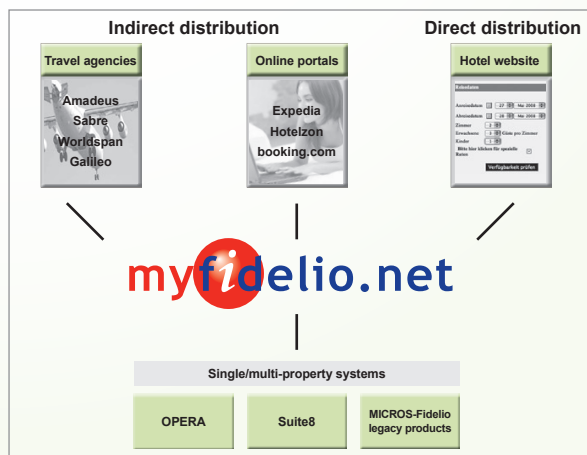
Indirect distribution

Direct distribution

Travel agencies

Amadeus
Sabre
Worldspan
Galileo

Online portals

Expedia
Hotelzon
booking.com

Hotel website

Reiseplanung

Anreisedatum 27 Mai 2008

Abreisedatum 28 Mai 2008

Zimmer 1

Erwachsene 1 Gäste pro Zimmer

Kinder 0

Bitte hier klicken für spezielle Raten

Verfügbarkeit prüfen

myfidelio.net

Single/multi-property systems

OPERA

Suite8

MICROS-Fidelio legacy products